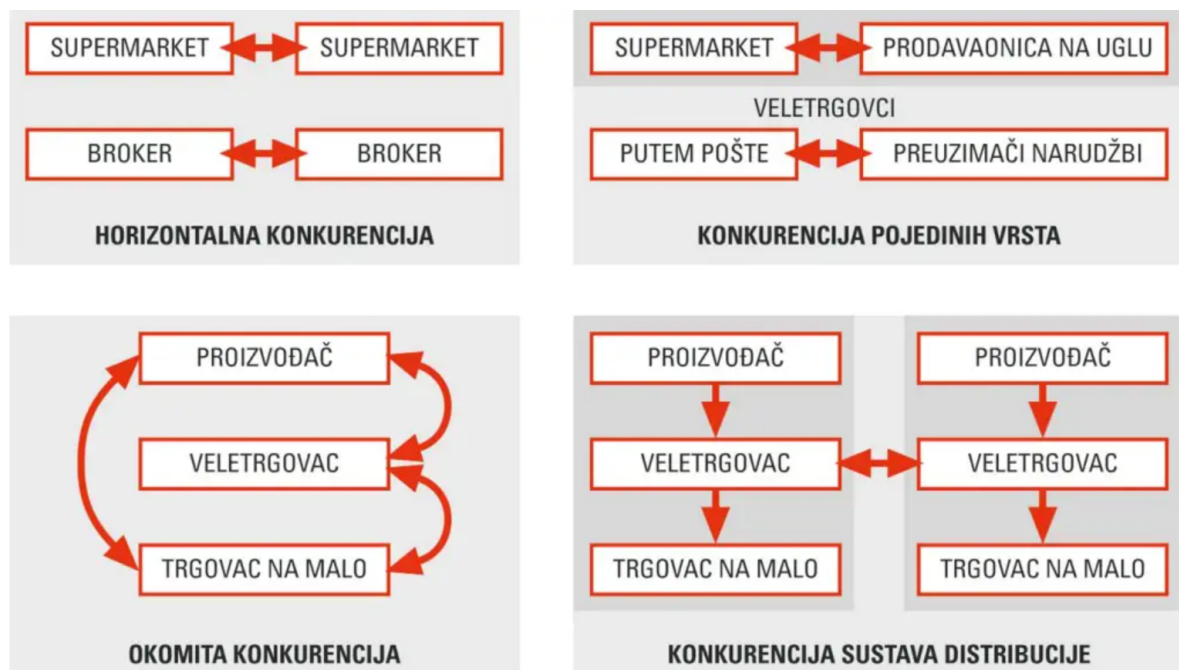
SUPERMARKET SUPERMARKET

BROKER BROKER

HORIZONTALNA KONKURENCIJA

SUPERMARKET PRODAVAONICA NA UGLU

VELETRGOVCI

PUTEM POŠTE PREUZIMAČI NARUDŽBI

KONKURENCIJA POJEDINIH VRSTA

PROIZVOĐAČ

VELETRGOVAC

TRGOVAC NA MALO

OKOMITA KONKURENCIJA

PROIZVOĐAČ

VELETRGOVAC

TRGOVAC NA MALO

PROIZVOĐAČ

VELETRGOVAC

TRGOVAC NA MALO

KONKURENCIJA SUSTAVA DISTRIBUCIJE